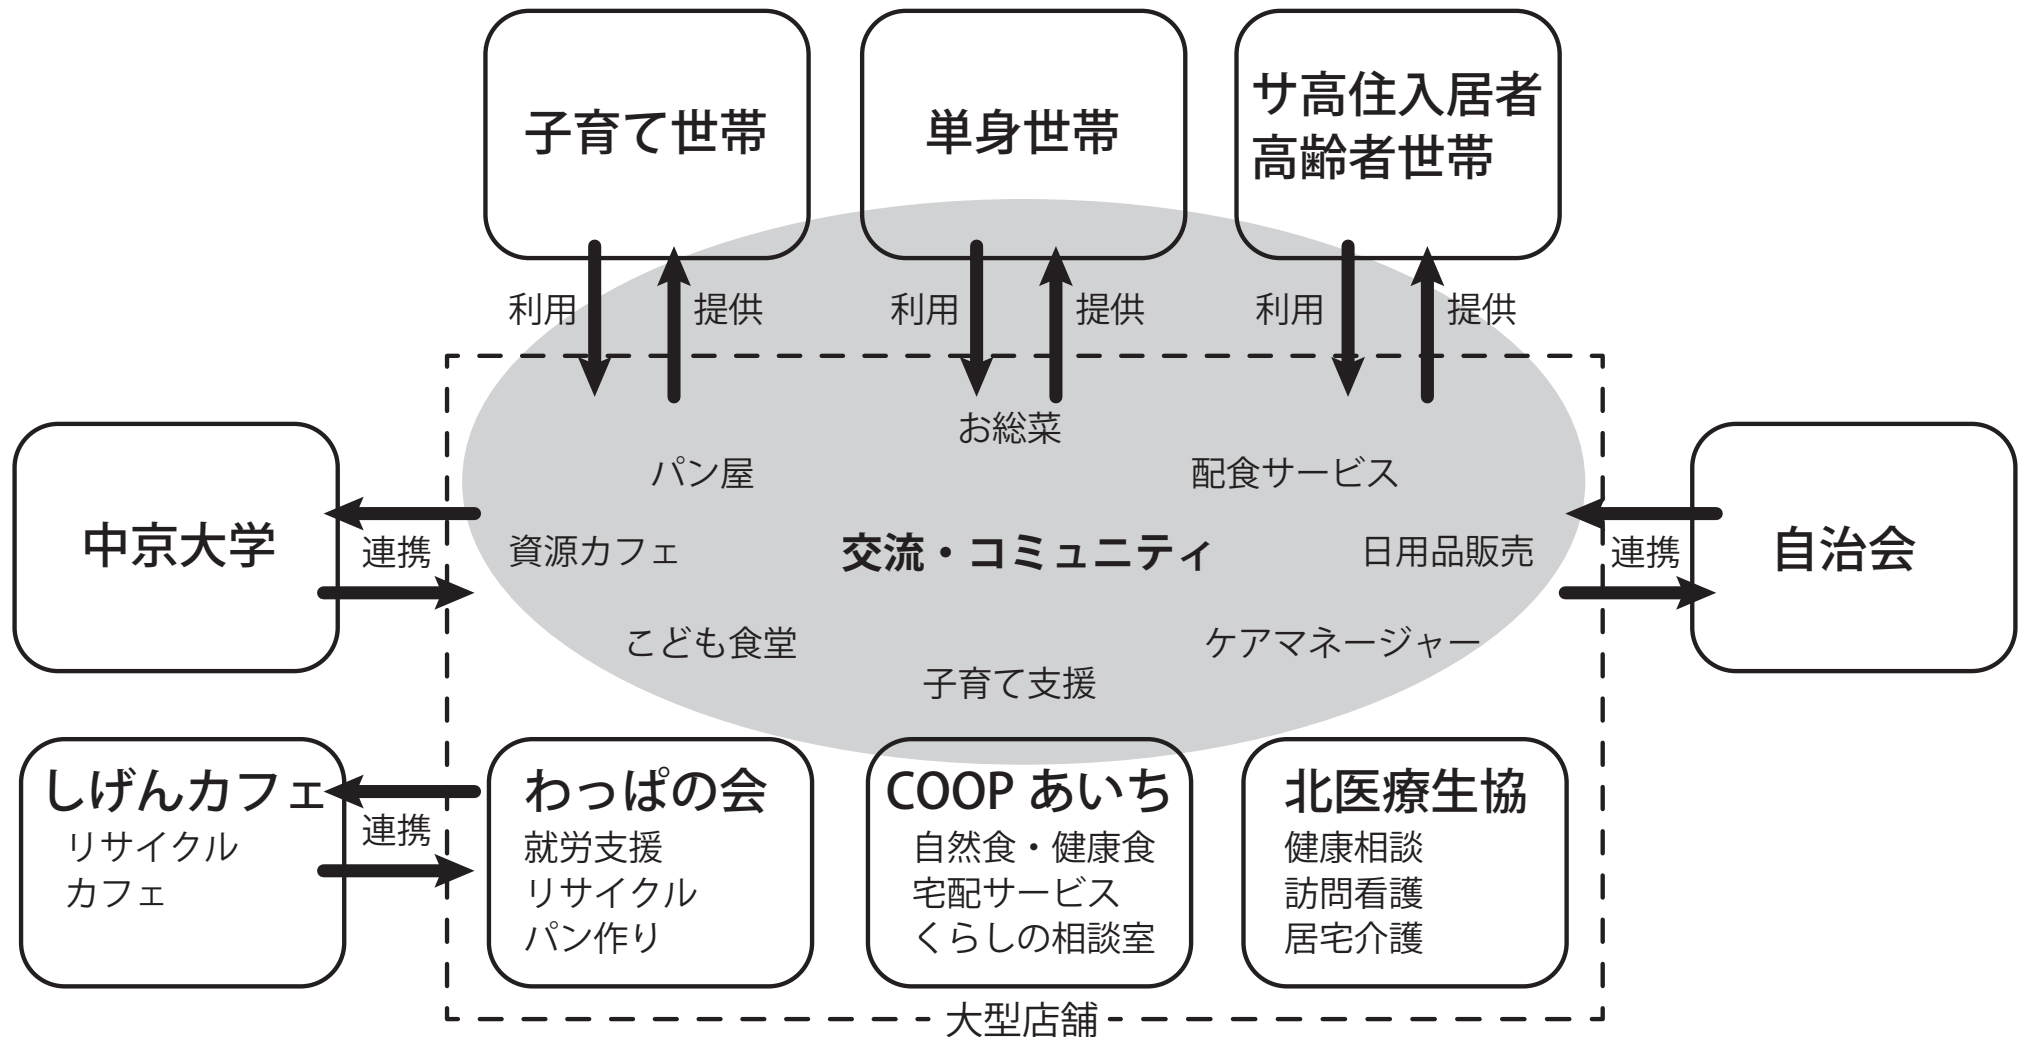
子育て世帯

単身世帯

サ高住入居者
高齢者世帯

利用 提供 利用 提供 利用 提供

お総菜

パン屋

配食サービス

中京大学

連携

資源カフェ

交流・コミュニティ

日用品販売

連携

自治会

こども食堂

ケアマネージャー

子育て支援

しげんカフェ
リサイクル
カフェ

連携

わっぱの会
就労支援
リサイクル
パン作り

COOP あいち
自然食・健康食
宅配サービス
くらしの相談室

北医療生協
健康相談
訪問看護
居宅介護

大型店舗